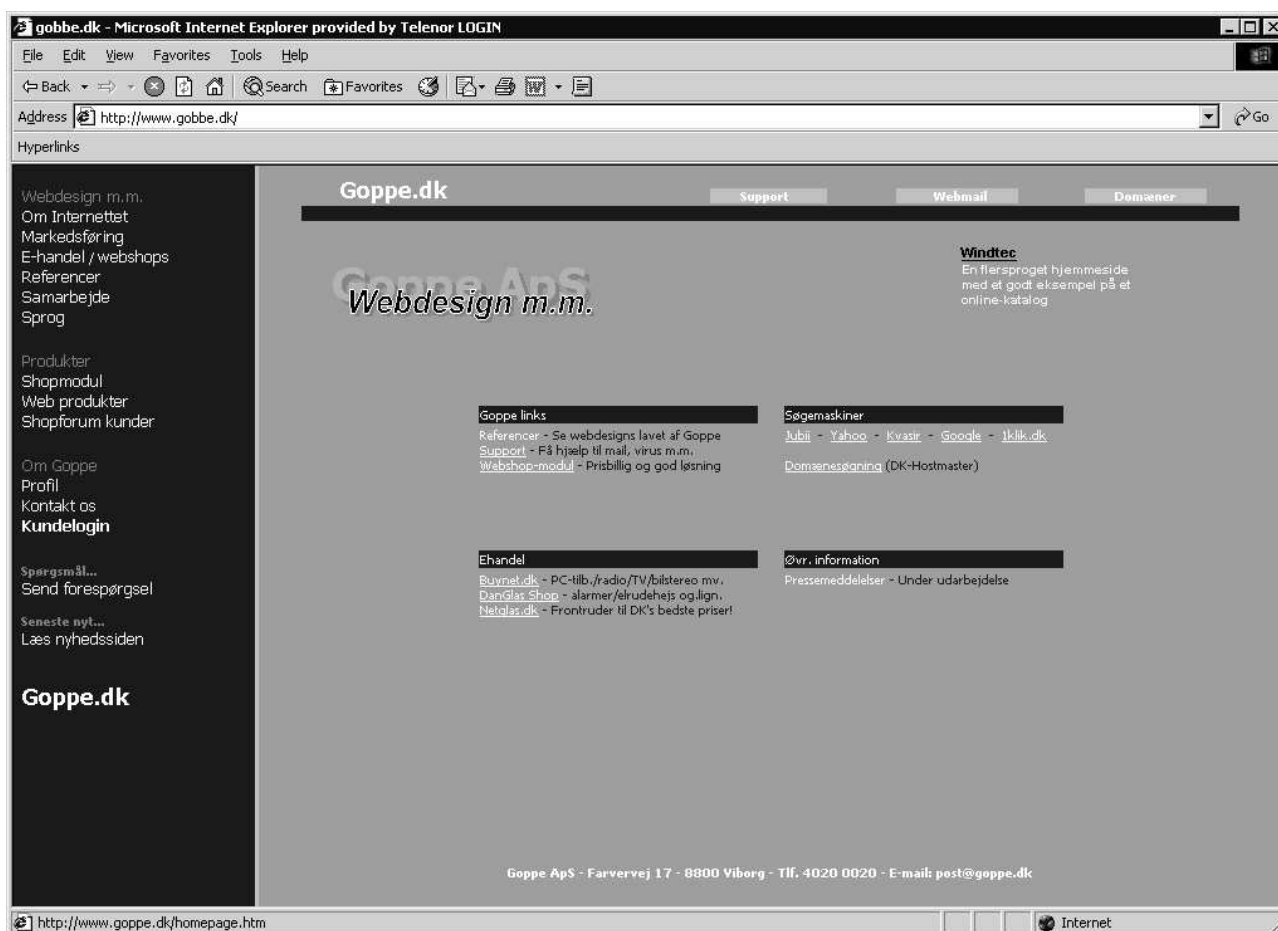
gobbe.dk - Microsoft Internet Explorer provided by Telenor LOGIN

File Edit View Favorites Tools Help

Back Search Favorites

Address http://www.gobbe.dk/ Go

Hyperlinks

Webdesign m.m.
Om Internettet
Markedsføring
E-handel / webshops
Referencer
Samarbejde
Sprog

Produkter
Shopmodul
Web produkter
Shopforum kunder

Om Goppe
Profil
Kontakt os
Kundelogin

Spørgsmål...
Send forespørgsel

Seneste nyt...
Læs nyhedssiden

Goppe.dk

Goppe.dk

Support Webmail Domæner

Goppe ApS
Webdesign m.m.

Windtec
En flersproget hjemmeside med et godt eksempel på et online-katalog

Goppe links
Referencer - Se webdesigns lavet af Goppe
Support - Få hjælp til mail, virus m.m.
Webshop-modul - Prisbillig og god løsning

Søgemaskiner
Jubii - Yahoo - Kvasir - Google - 1klik.dk

Domænesøgning (DK-Hostmaster)

Ehandel
Buynet.dk - PC-tilb./radio/TV/bilstereo mv.
DanGlas Shop - alarmer/elrudehejs og.lign.
Netglas.dk - Frontruder til DK's bedste priser!

Øvr. information
Pressemeddelelser - Under udarbejdelse

Goppe ApS - Farvervej 17 - 8800 Viborg - Tlf. 4020 0020 - E-mail: post@goppe.dk

http://www.goppe.dk/homepage.htm

Internet